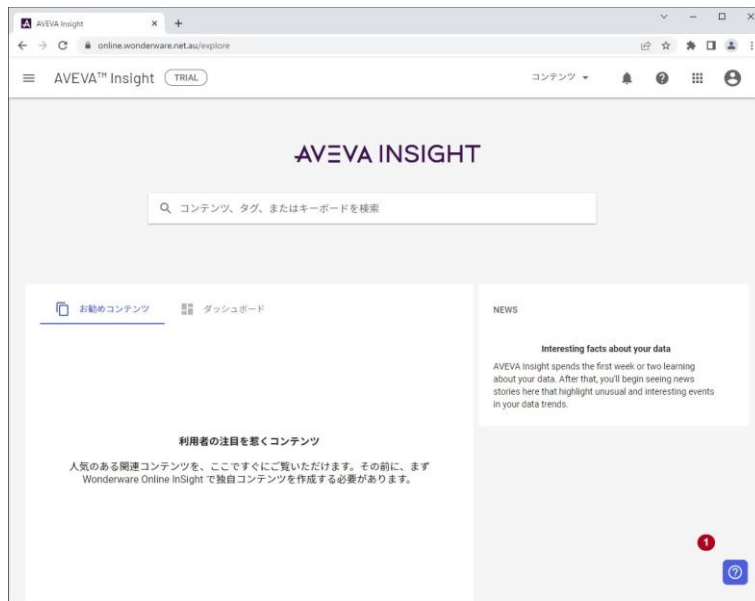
AVEVA Insight × +

online.wonderware.net.au/explore

AVEVA™ Insight TRIAL

コンテンツ ▾

AVEVA INSIGHT

コンテンツ、タグ、またはキーボードを検索

お勧めコンテンツ

ダッシュボード

利用者の注目を惹くコンテンツ

人気のある関連コンテンツを、ここですぐにご覧いただけます。その前に、まず Wonderware Online InSight で独自コンテンツを作成する必要があります。

NEWS

Interesting facts about your data

AVEVA Insight spends the first week or two learning about your data. After that, you'll begin seeing news stories here that highlight unusual and interesting events in your data trends.

1